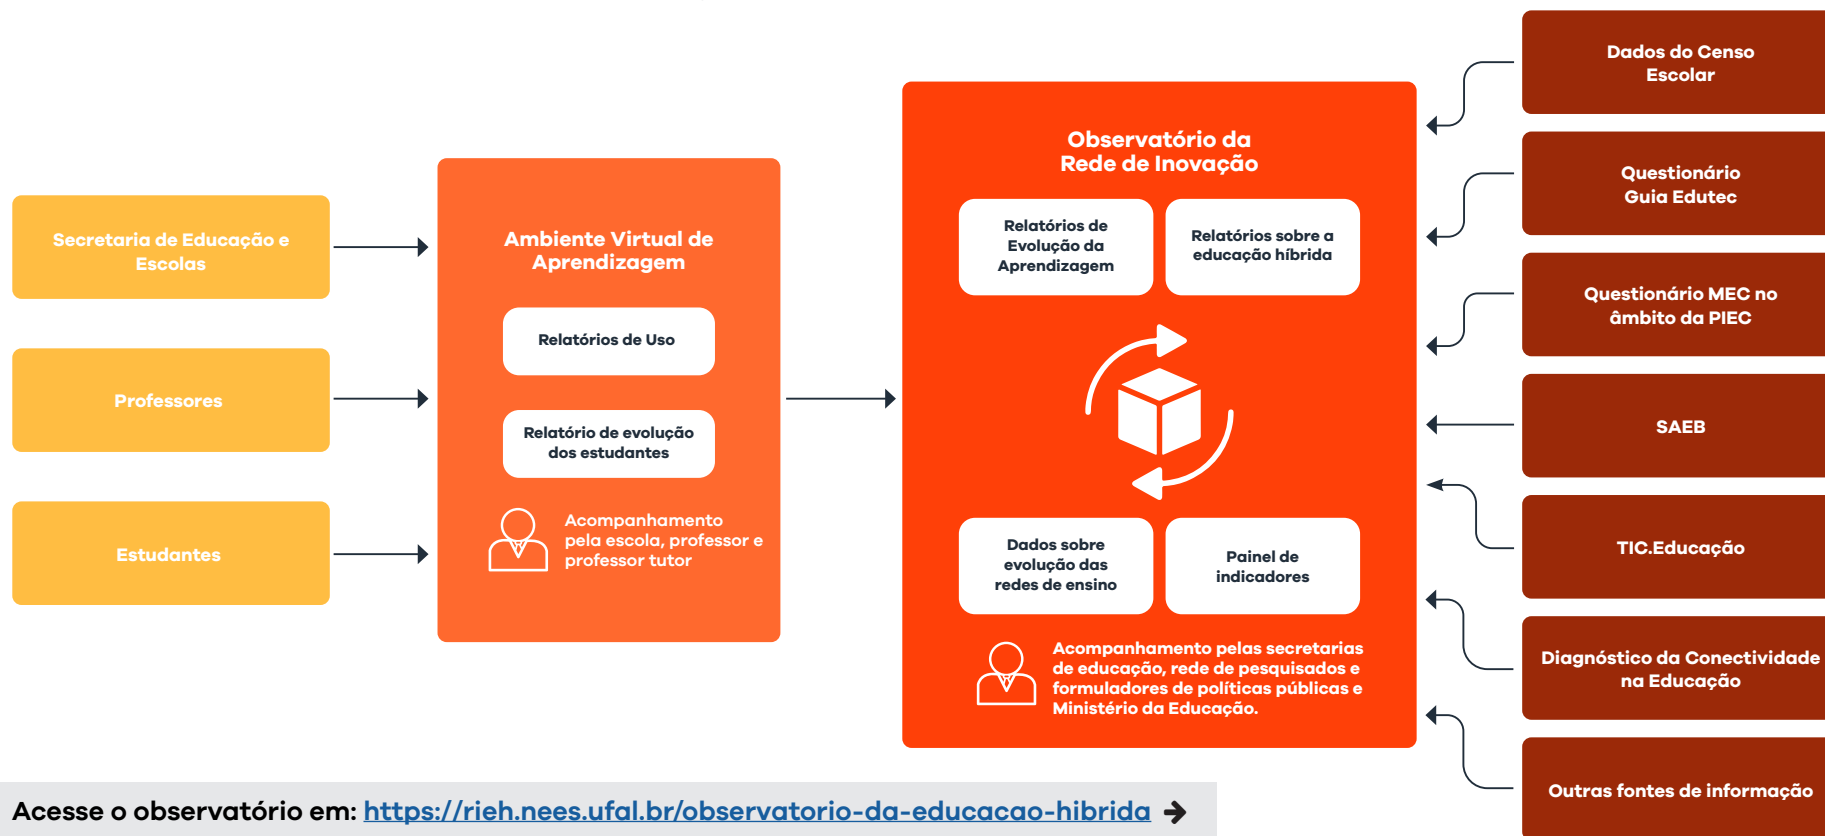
Secretaria de Educação e Escolas

Professores

Estudantes

Ambiente Virtual de Aprendizagem

Relatórios de Uso

Relatório de evolução dos estudantes

Acompanhamento pela escola, professor e professor tutor

Observatório da Rede de Inovação

Relatórios de Evolução da Aprendizagem

Relatórios sobre a educação híbrida

Dados sobre evolução das redes de ensino

Painel de indicadores

Acompanhamento pelas secretarias de educação, rede de pesquisados e formuladores de políticas públicas e Ministério da Educação.

Dados do Censo Escolar

Questionário Guia Edutec

Questionário MEC no âmbito da PIEC

SAEB

TIC.Educação

Diagnóstico da Conectividade na Educação

Outras fontes de informação

Acesse o observatório em: https://rieh.nees.ufal.br/observatorio-da-educacao-hibrida